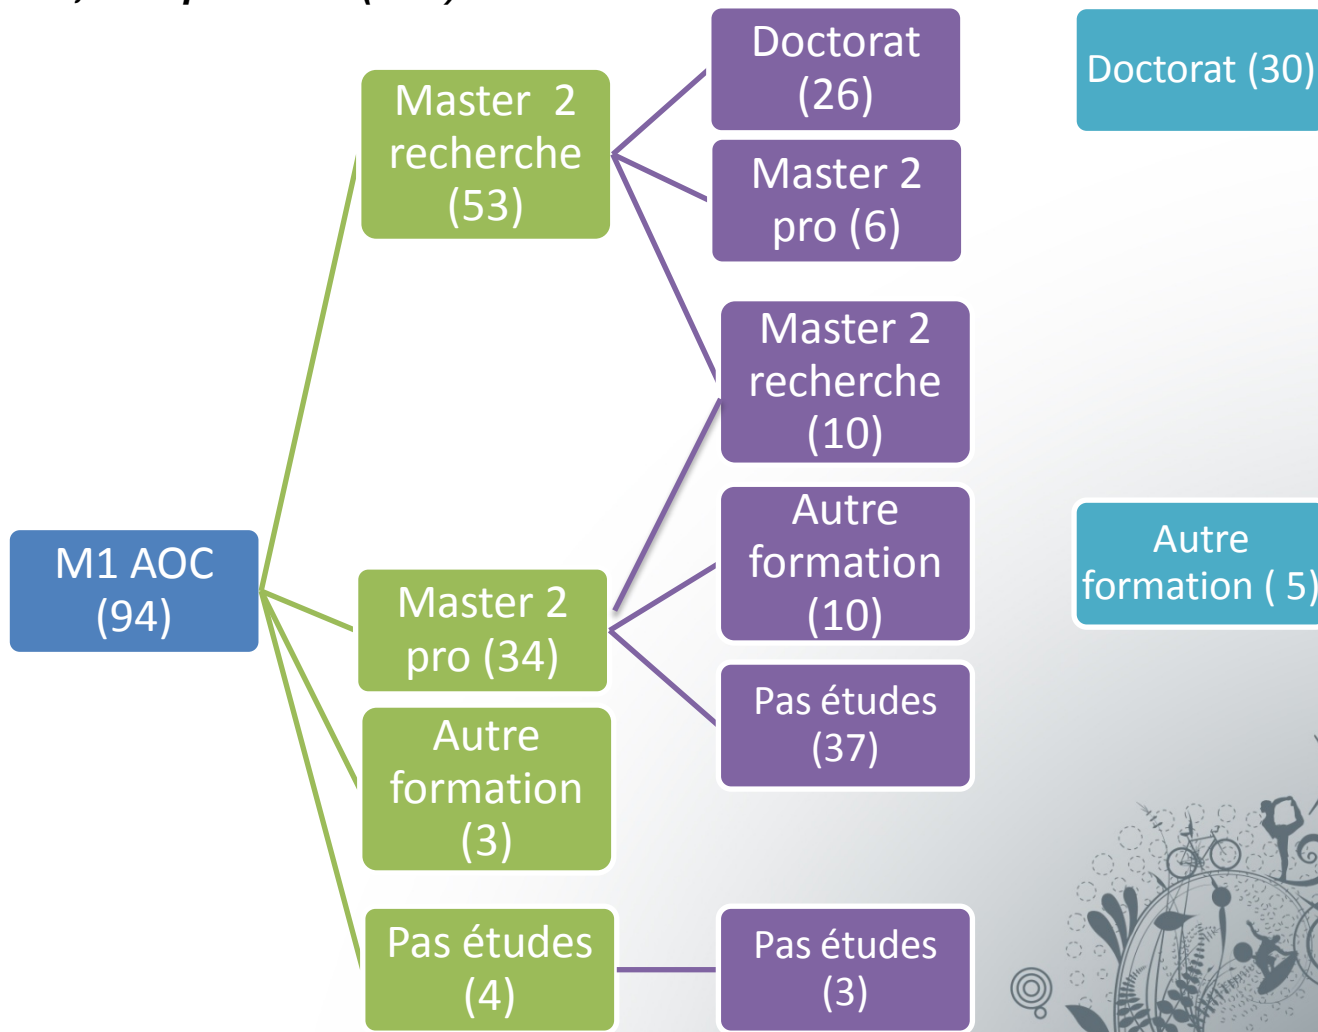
M1 AOC (94)

Master 2 recherche (53)

Master 2 pro (34)

Autre formation (3)

Pas études (4)

Doctorat (26)

Master 2 pro (6)

Master 2 recherche (10)

Autre formation (10)

Pas études (37)

Pas études (3)

Doctorat (30)

Autre formation ( 5)